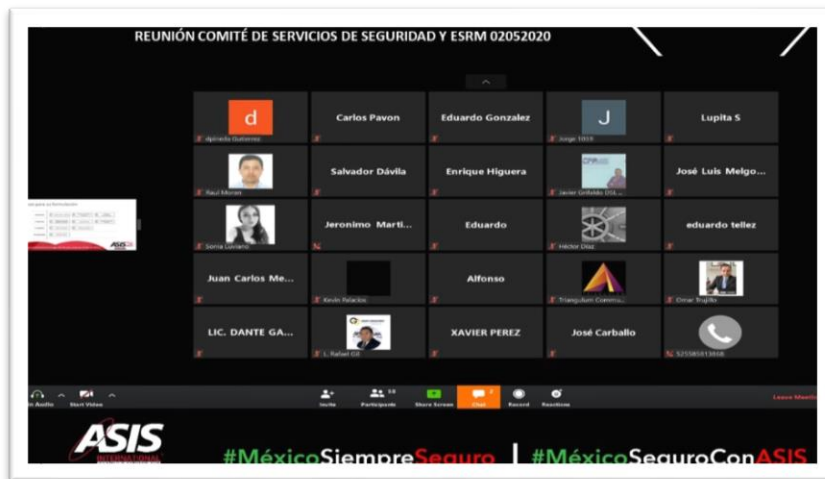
REUNIÓN COMITÉ DE SERVICIOS DE SEGURIDAD Y ESRM 02052020

d
dplneda Gutierrez

Carlos Pavon

Eduardo Gonzalez

J
Jorge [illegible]

Lupita S

Raul Moran

Salvador Dávila

Enrique Higuera

Javier Grifaldo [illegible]

José Luis Melgo...

Sonia Lozano

Jeronimo Marti...

Eduardo

Héctor Díaz

eduardo tellez

Juan Carlos Me...

Kevin Palacios

Alfonso

Triangulum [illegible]

Omar Trujillo

LIC. DANTE GA...

L. Rafael Gil

XAVIER PEREZ

José Carballo

525585013808

Audio

Start Video

Invite

Participants 18

Share Screen

Chat

Record

Reactions

Leave Meeting

ASIS INTERNATIONAL

#MéxicoSiempreSeguro | #MéxicoSeguroConASIS